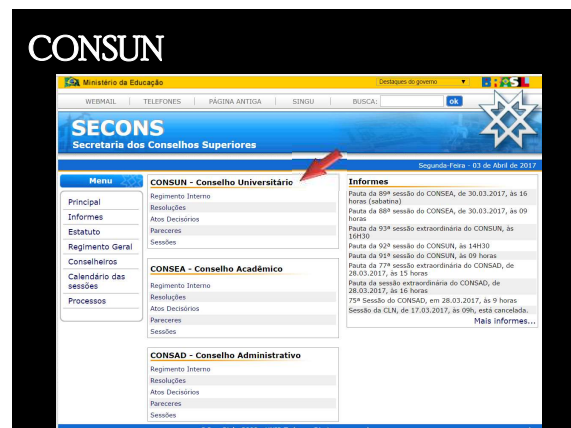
CONSUN

Ministério da Educação

Destaques do governo

BRASIL

WEBMAIL | TELEFONES | PÁGINA ANTIGA | SINGU | BUSCA: ok

SECONS
Secretaria dos Conselhos Superiores

Segunda-Feira - 03 de Abril de 2017

Menu

Principal
Informes
Estatuto
Regimento Geral
Conselheiros
Calendário das sessões
Processos

CONSUN - Conselho Universitário
Regimento Interno
Resoluções
Atos Decisórios
Pareceres
Sessões

CONSEA - Conselho Acadêmico
Regimento Interno
Resoluções
Atos Decisórios
Pareceres
Sessões

CONSAD - Conselho Administrativo
Regimento Interno
Resoluções
Atos Decisórios
Pareceres
Sessões

Informes
Pauta da 89ª sessão do CONSEA, de 30.03.2017, às 16 horas (sabatina)
Pauta da 88ª sessão do CONSEA, de 30.03.2017, às 09 horas
Pauta da 93ª sessão extraordinária do CONSUN, às 16H30
Pauta da 92ª sessão do CONSUN, às 14H30
Pauta da 91ª sessão do CONSUN, às 09 horas
Pauta da 77ª sessão extraordinária do CONSAD, de 28.03.2017, às 15 horas
Pauta da sessão extraordinária do CONSAD, de 28.03.2017, às 16 horas
75ª Sessão do CONSAD, em 28.03.2017, às 9 horas
Sessão da CLN, de 17.03.2017, às 09h, está cancelada.
Mais informes...